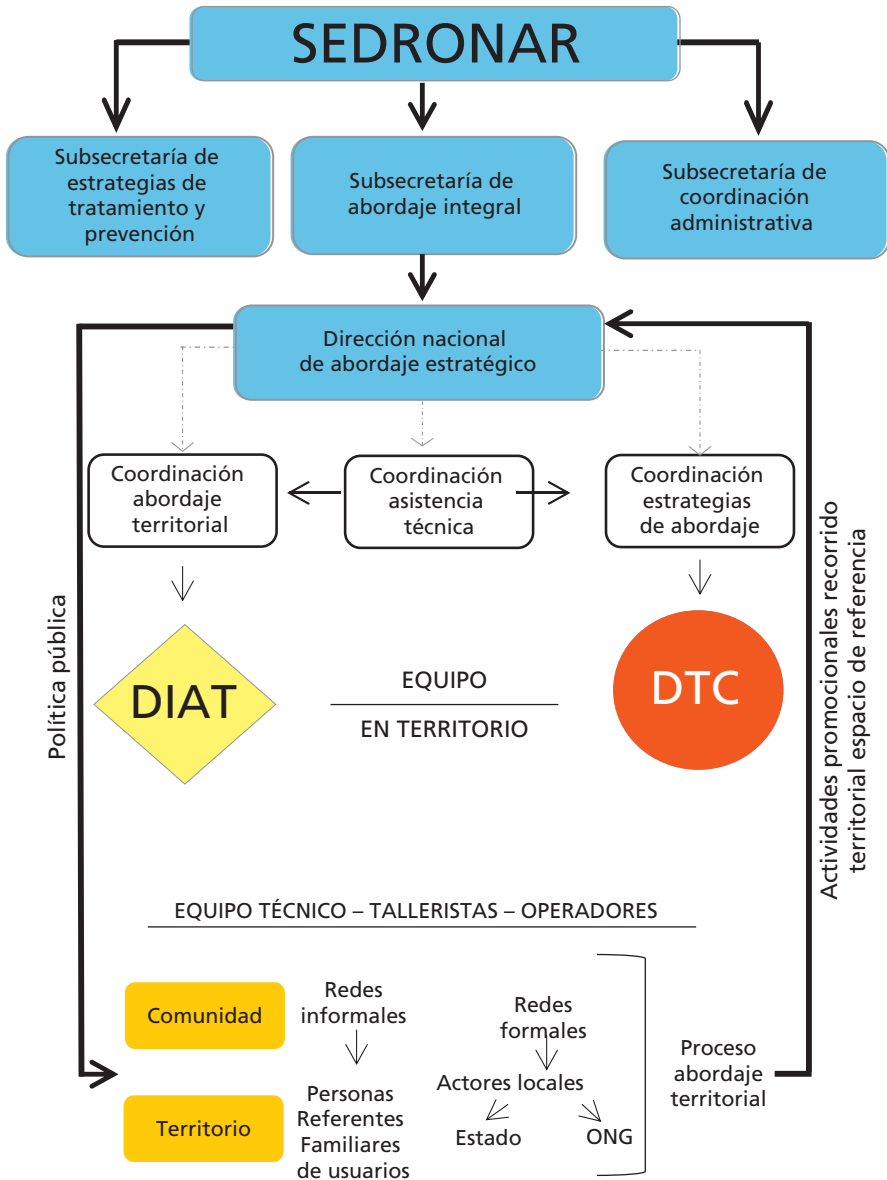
SEDRONAR

Subsecretaría de estrategias de tratamiento y prevención

Subsecretaría de abordaje integral

Subsecretaría de coordinación administrativa

Dirección nacional de abordaje estratégico

Coordinación abordaje territorial

Coordinación asistencia técnica

Coordinación estrategias de abordaje

Política pública

Actividades promocionales recorrido territorial espacio de referencia

DIAT

EQUIPO
EN TERRITORIO

DTC

EQUIPO TÉCNICO – TALLERISTAS – OPERADORES

Comunidad

Territorio

Redes informales

Personas Referentes Familiares de usuarios

Redes formales

Actores locales

Estado

ONG

Proceso abordaje territorial